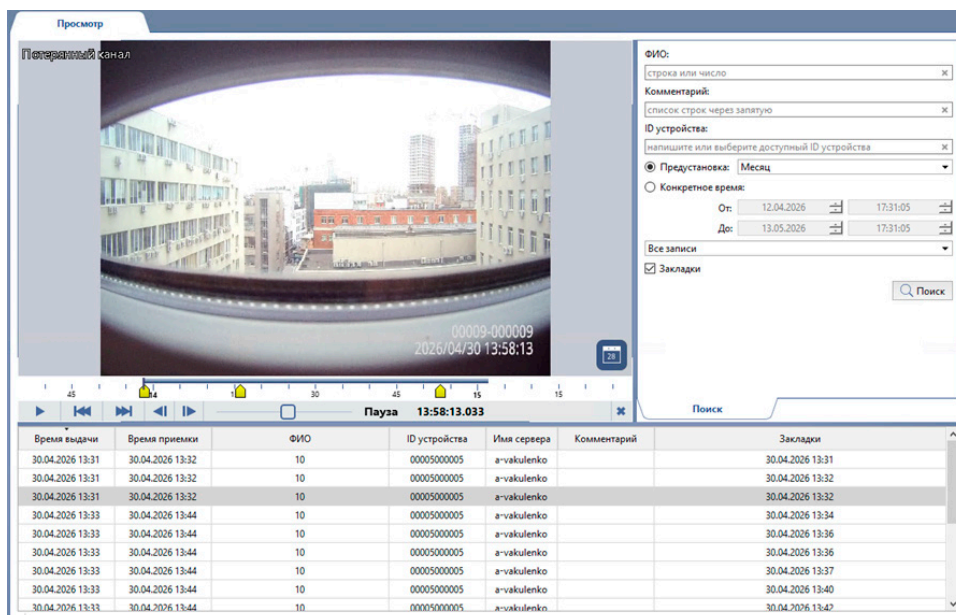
Просмотр

Потерянный канал

00009-000009
2026/04/30 13:58:13

28

45 14 30 45 15 15

Пауза 13:58:13.033

ФИО:
строка или число
Комментарий:
список строк через запятую
ID устройства:
напишите или выберите доступный ID устройства
Предустановка: Месяц
Конкретное время:
От: 12.04.2026 17:31:05
До: 13.05.2026 17:31:05
Все записи
Закладки
Поиск

Поиск

| Время выдачи | Время приемки | ФИО | ID устройства | Имя сервера | Комментарий | Закладки |
|---|---|---|---|---|---|---|
| 30.04.2026 13:31 | 30.04.2026 13:32 | 10 | 00005000005 | a-vakulenko | | 30.04.2026 13:31 |
| 30.04.2026 13:31 | 30.04.2026 13:32 | 10 | 00005000005 | a-vakulenko | | 30.04.2026 13:32 |
| 30.04.2026 13:31 | 30.04.2026 13:32 | 10 | 00005000005 | a-vakulenko | | 30.04.2026 13:32 |
| 30.04.2026 13:33 | 30.04.2026 13:44 | 10 | 00005000005 | a-vakulenko | | 30.04.2026 13:34 |
| 30.04.2026 13:33 | 30.04.2026 13:44 | 10 | 00005000005 | a-vakulenko | | 30.04.2026 13:36 |
| 30.04.2026 13:33 | 30.04.2026 13:44 | 10 | 00005000005 | a-vakulenko | | 30.04.2026 13:36 |
| 30.04.2026 13:33 | 30.04.2026 13:44 | 10 | 00005000005 | a-vakulenko | | 30.04.2026 13:37 |
| 30.04.2026 13:33 | 30.04.2026 13:44 | 10 | 00005000005 | a-vakulenko | | 30.04.2026 13:40 |
| 30.04.2026 13:33 | 30.04.2026 13:44 | 10 | 00005000005 | a-vakulenko | | 30.04.2026 13:42 |